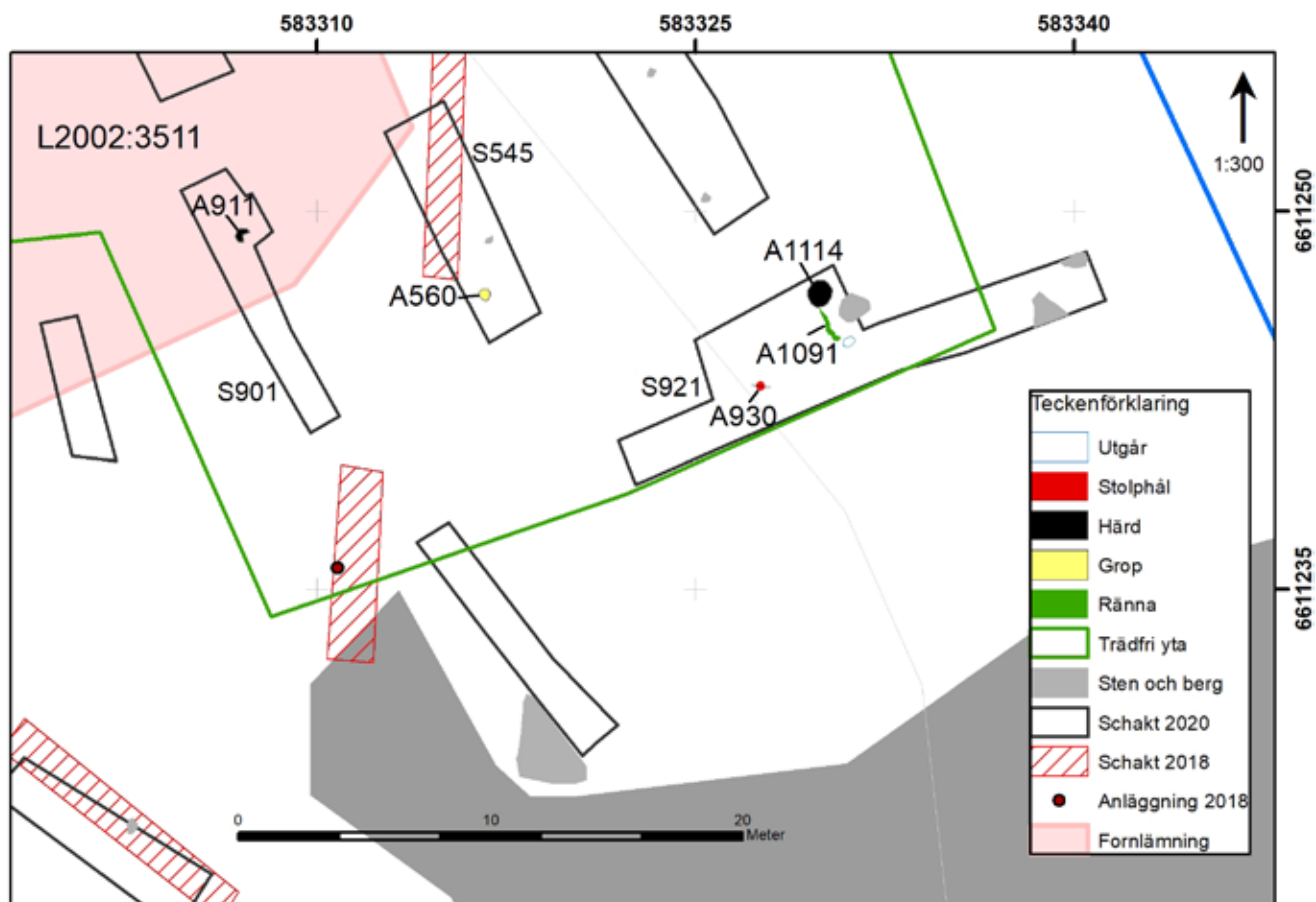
583310
583325
583340

L2002:3511
S545
A911
A560
S901
A1114
A1091
S921
A930

1:300

6611250
6611235

Teckenförklaring
Utgår
Stolphål
Härd
Grop
Ränna
Trädfri yta
Sten och berg
Schakt 2020
Schakt 2018
Anläggning 2018
Fornlämning

0
10
20
Meter